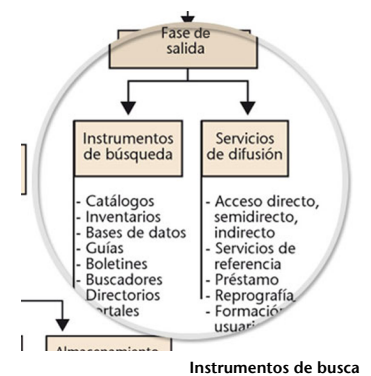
Fase de salida

Instrumentos de búsqueda

Servicios de difusión

- Catálogos
- Inventarios
- Bases de datos
- Guías
- Boletines
- Buscadores
- Directorios
- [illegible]ortales

- Acceso directo, semidirecto, indirecto
- Servicios de referencia
- Préstamo
- Reprografía
- Formación usuari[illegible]

Almacenamiento

Instrumentos de busca